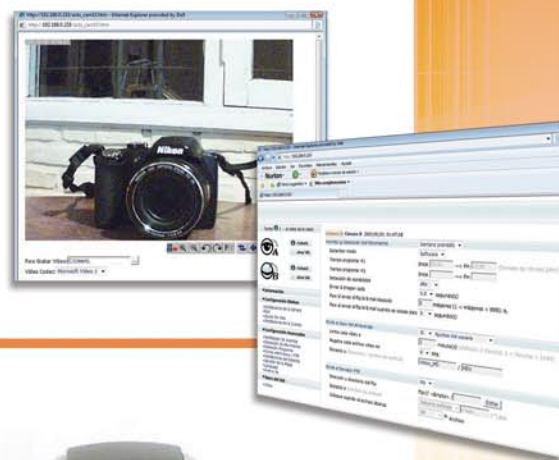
http://192.168.0.250/auto_cam03.htm - Internet Explorer provided by Dell

Nikon

Para Grabar Video: C:\Users\

Video Codec: Microsoft Video 1

Norton

Seleccionar Video

Movimiento

Configuración Básica

Configuración Avanzada

Detección de Movimiento

Video del Servidor FTP

Video

Ajustes

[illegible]